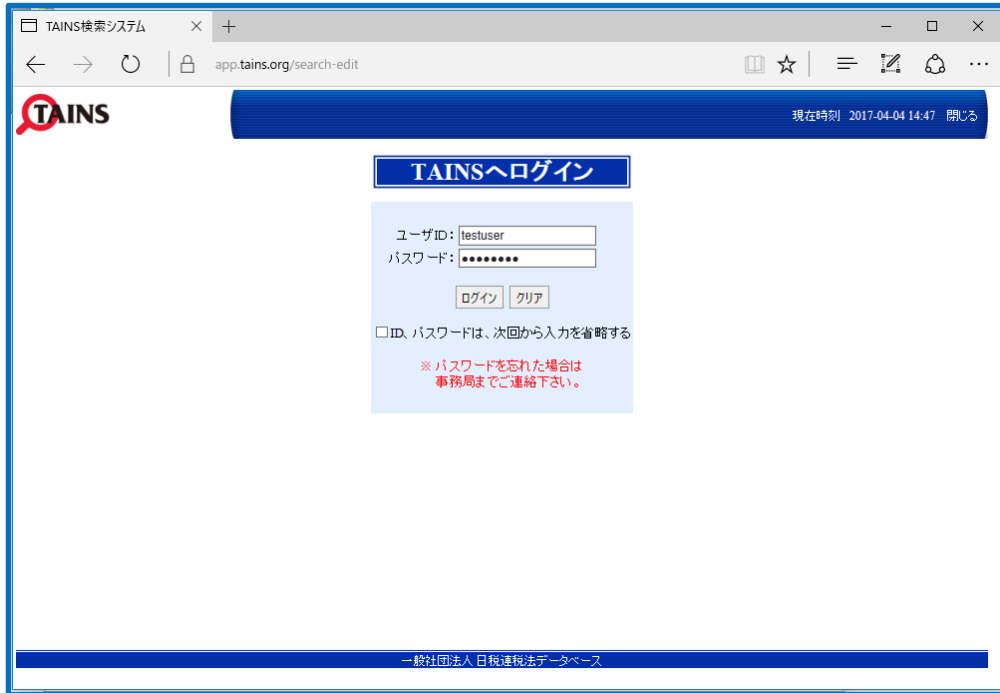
TAINS検索システム ✕ +

— ☐ ✕

app.tains.org/search-edit

TAINS

現在時刻 2017-04-04 14:47 閉じる

TAINSへログイン

ユーザID: testuser
パスワード: ••••••••

ログイン クリア

☐ID、パスワードは、次回から入力を省略する

※ パスワードを忘れた場合は
事務局までご連絡下さい。

一般社団法人 日税連税法データベース